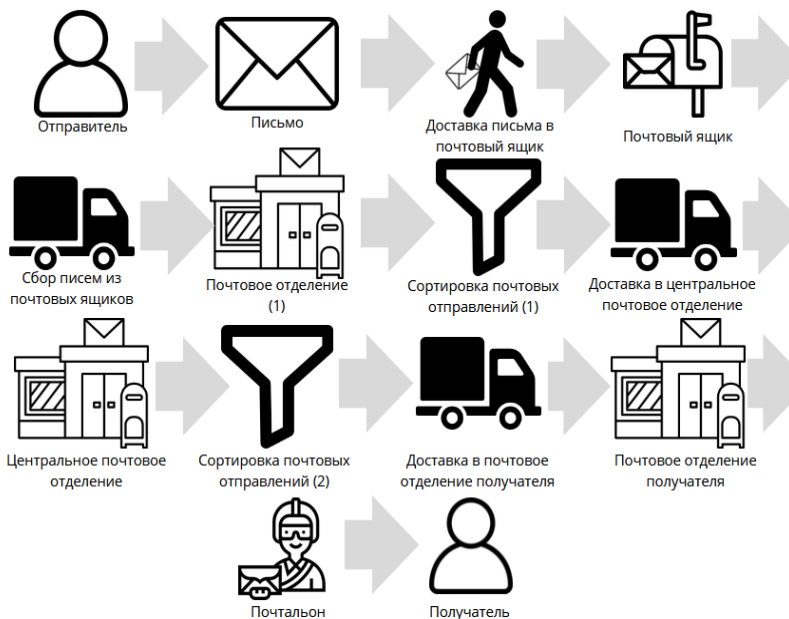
Отправитель

Письмо

Доставка письма в почтовый ящик

Почтовый ящик

Сбор писем из почтовых ящиков

Почтовое отделение (1)

Сортировка почтовых отправлений (1)

Доставка в центральное почтовое отделение

Центральное почтовое отделение

Сортировка почтовых отправлений (2)

Доставка в почтовое отделение получателя

Почтовое отделение получателя

Почтальон

Получатель